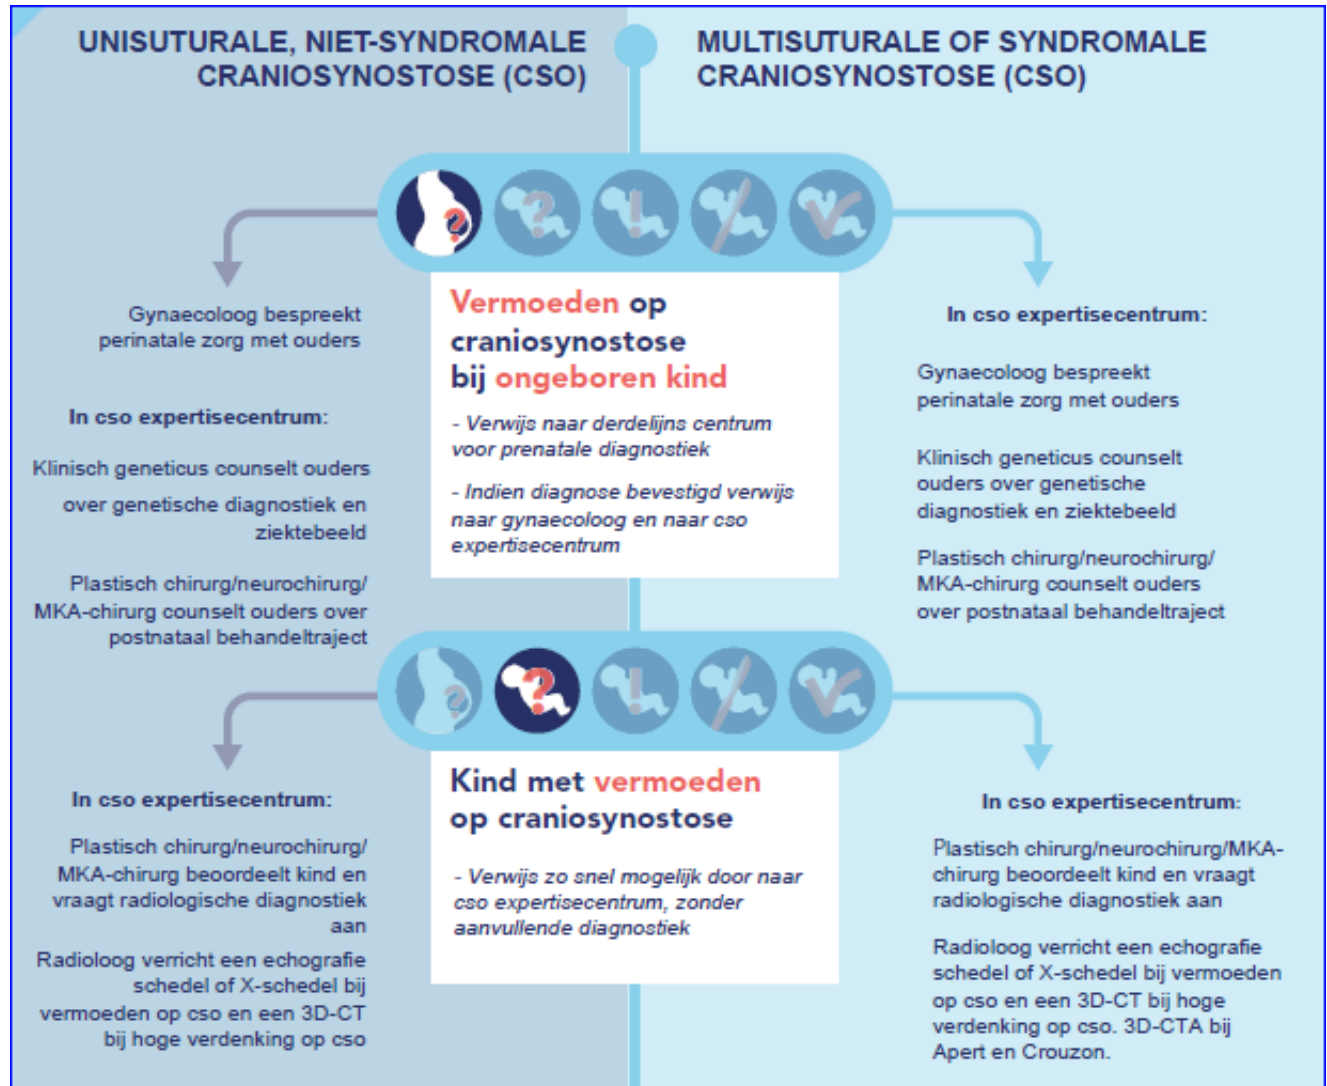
UNISUTURALE, NIET-SYNDROMALE CRANIOSYNOSTOSE (CSO)

MULTISUTURALE OF SYNDROMALE CRANIOSYNOSTOSE (CSO)

Gynaecoloog bespreekt perinatale zorg met ouders

In cso expertisecentrum:

Klinisch geneticus counselt ouders over genetische diagnostiek en ziektebeeld

Plastisch chirurg/neurochirurg/ MKA-chirurg counselt ouders over postnataal behandeltraject

Vermoeden op craniosynostose bij ongeboren kind

- Verwijs naar derdelijns centrum voor prenatale diagnostiek

- Indien diagnose bevestigd verwijs naar gynaecoloog en naar cso expertisecentrum

In cso expertisecentrum:

Gynaecoloog bespreekt perinatale zorg met ouders

Klinisch geneticus counselt ouders over genetische diagnostiek en ziektebeeld

Plastisch chirurg/neurochirurg/ MKA-chirurg counselt ouders over postnataal behandeltraject

In cso expertisecentrum:

Plastisch chirurg/neurochirurg/ MKA-chirurg beoordeelt kind en vraagt radiologische diagnostiek aan

Radioloog verricht een echografie schedel of X-schedel bij vermoeden op cso en een 3D-CT bij hoge verdenking op cso

Kind met vermoeden op craniosynostose

- Verwijs zo snel mogelijk door naar cso expertisecentrum, zonder aanvullende diagnostiek

In cso expertisecentrum:

Plastisch chirurg/neurochirurg/MKA-chirurg beoordeelt kind en vraagt radiologische diagnostiek aan

Radioloog verricht een echografie schedel of X-schedel bij vermoeden op cso en een 3D-CT bij hoge verdenking op cso. 3D-CTA bij Apert en Crouzon.